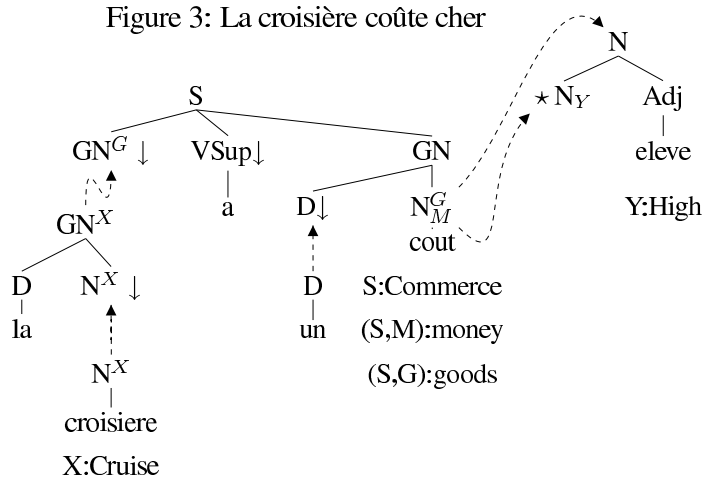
Figure 3: La croisière coûte cher

N

$\star$ $N_Y$

Adj

eleve

Y:High

S

$GN^G \downarrow$

VSup$\downarrow$

a

GN

D$\downarrow$

$N_M^G$

cout

S:Commerce

(S,M):money

(S,G):goods

$GN^X$

D

la

$N^X \downarrow$

$N^X$

croisiere

X:Cruise

D

un